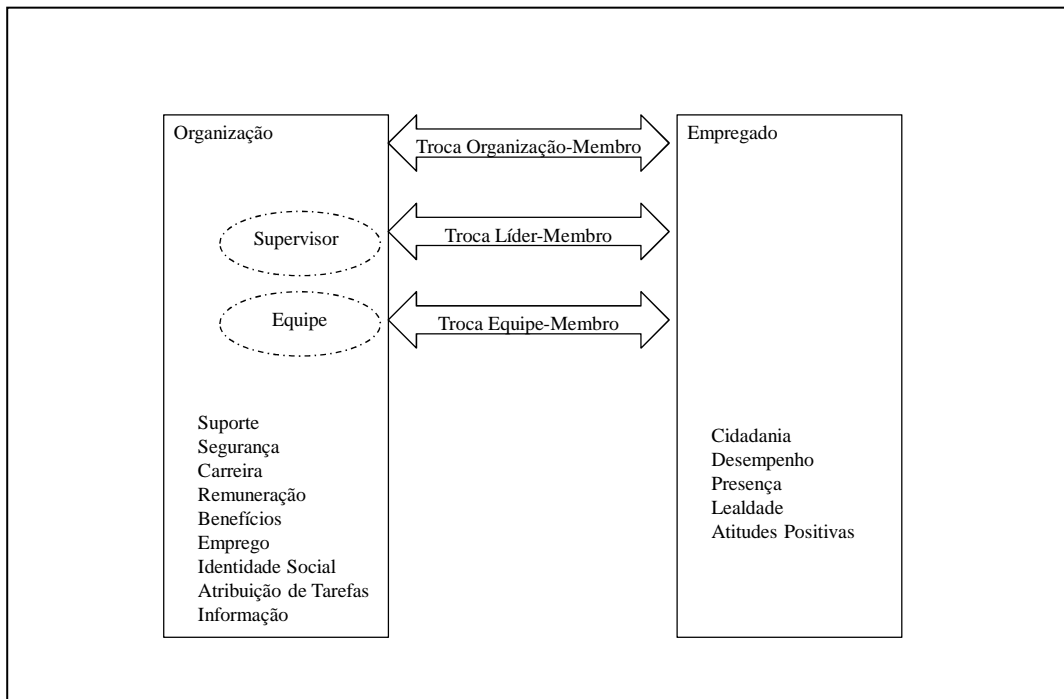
Organização

Supervisor

Equipe

Suporte
Segurança
Carreira
Remuneração
Benefícios
Emprego
Identidade Social
Atribuição de Tarefas
Informação

Troca Organização-Membro

Troca Líder-Membro

Troca Equipe-Membro

Empregado

Cidadania
Desempenho
Presença
Lealdade
Atitudes Positivas